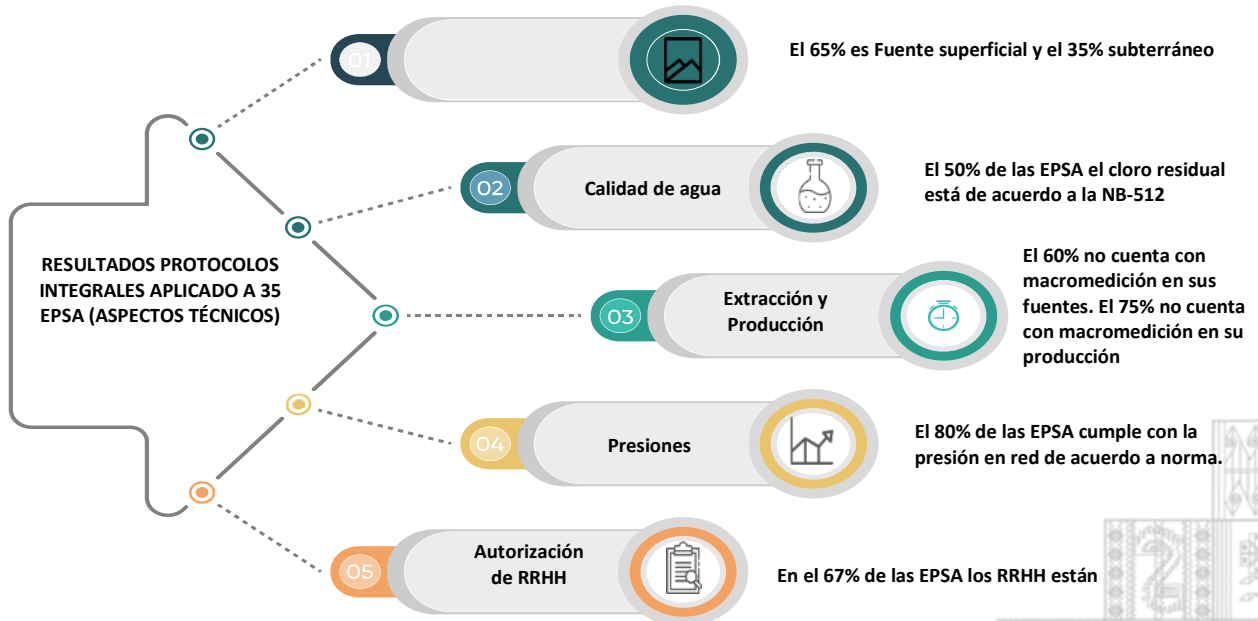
RESULTADOS PROTOCOLOS INTEGRALES APLICADO A 35 EPSA (ASPECTOS TÉCNICOS)

01

El 65% es Fuente superficial y el 35% subterráneo

02

Calidad de agua

El 50% de las EPSA el cloro residual está de acuerdo a la NB-512

03

Extracción y Producción

El 60% no cuenta con macromedición en sus fuentes. El 75% no cuenta con macromedición en su producción

04

Presiones

El 80% de las EPSA cumple con la presión en red de acuerdo a norma.

05

Autorización de RRHH

En el 67% de las EPSA los RRHH están